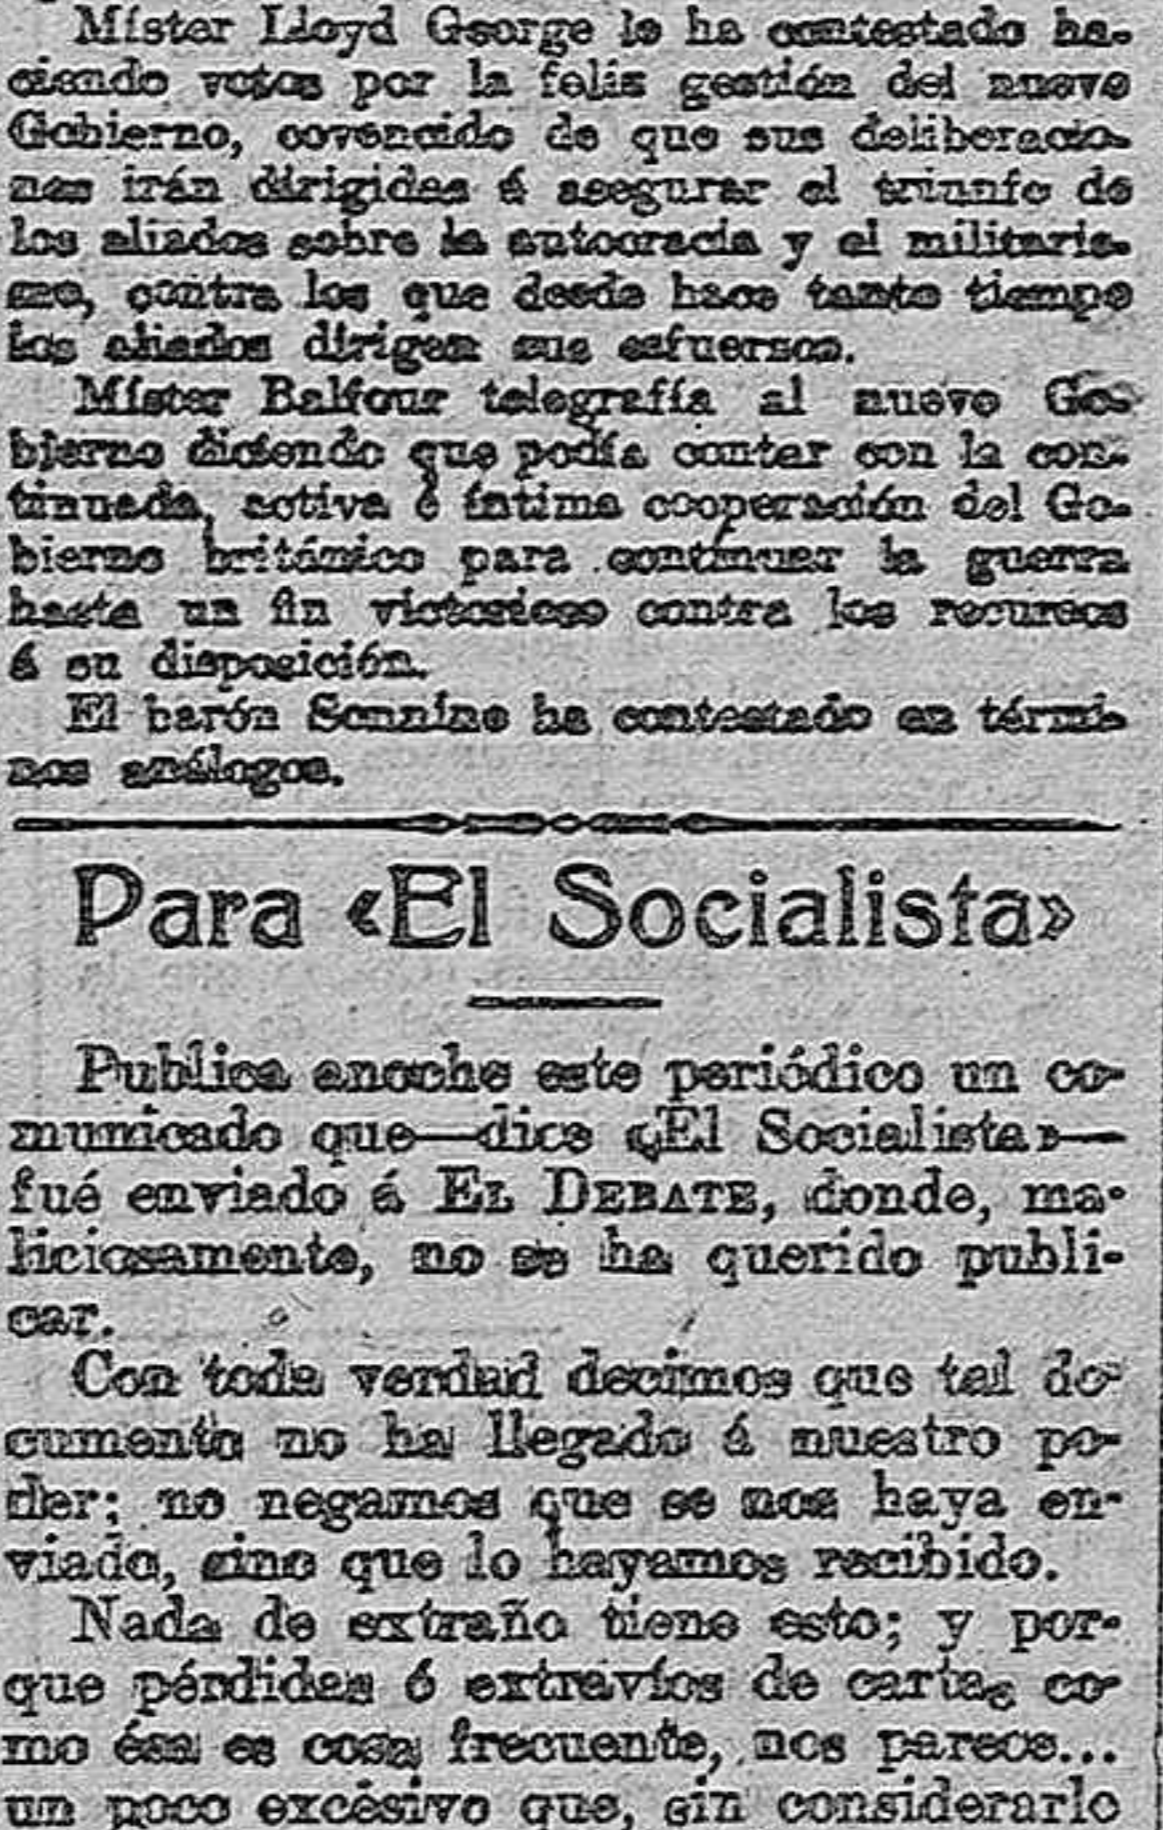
Míster Lloyd George le ha contestado haciendo votos por la feliz gestión del nuevo Gobierno, convencido de que sus deliberaciones irán dirigidas á asegurar el triunfo de los aliados sobre la autocracia y el militarismo, contra los que desde hace tanto tiempo los aliados dirigen sus esfuerzos.

Míster Balfour telegrafía al nuevo Gobierno diciendo que podía contar con la continuada, activa é íntima cooperación del Gobierno británico para continuar la guerra hasta un fin victorioso contra los recursos á su disposición.

El barón Sonnino ha contestado en términos análogos.

Para «El Socialista»

Publica anoche este periódico un comunicado que—dice «El Socialista»—fué enviado á El Debate, donde, maliciosamente, no se ha querido publicar.

Con toda verdad decimos que tal documento no ha llegado á nuestro poder; no negamos que se nos haya enviado, sino que lo hayamos recibido.

Nada de extraño tiene esto; y porque pérdidas ó extravíos de cartas como ésa es cosa frecuente, nos parece... un poco excésivo que, sin considerarlo